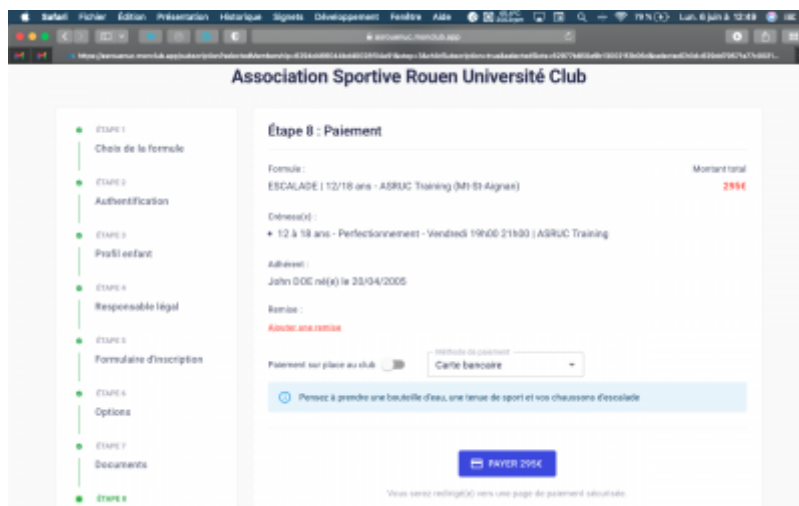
Safari Fichier Édition Présentation Historique Signets Développement Fenêtre Aide 79 % Lun. 6 juin à 12:49

asruuenuc.menclub.app

Association Sportive Rouen Université Club

ÉTAPE 1
Choix de la formule

ÉTAPE 2
Authentification

ÉTAPE 3
Profil enfant

ÉTAPE 4
Responsable légal

ÉTAPE 5
Formulaire d'inscription

ÉTAPE 6
Options

ÉTAPE 7
Documents

ÉTAPE 8

Étape 8 : Paiement

Formule :
ESCALADE | 12/18 ans - ASRUC Training (Mt-St-Aignan)

Montant total
295€

Créneau(x) :
• 12 à 18 ans - Perfectionnement - Vendredi 19h00 21h00 | ASRUC Training

Adhérent :
John DOE né(e) le 20/04/2005

Remise :
Ajouter une remise

Paiement sur place au club

Méthode de paiement
Carte bancaire

Pensez à prendre une bouteille d'eau, une tenue de sport et vos chaussons d'escalade

PAYER 295€

Vous serez redirigé(e) vers une page de paiement sécurisée.